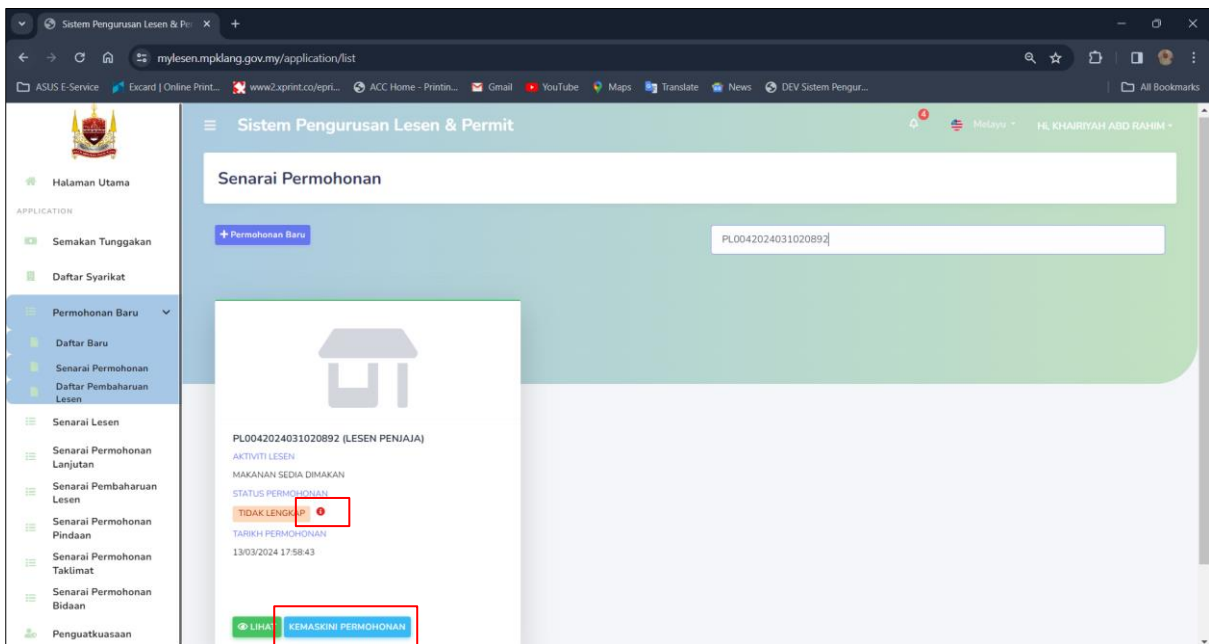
Sistem Pengurusan Lesen & Pe ×
+
mylesen.mpklang.gov.my/application/list
ASUS E-Service | Excard | Online Print... | www2.xprint.co/epri... | ACC Home - Printin... | Gmail | YouTube | Maps | Translate | News | DEV Sistem Pengur...
All Bookmarks

Sistem Pengurusan Lesen & Permit
4
Melayu
Hi, KHAIRIYAH ABD RAHIM

Halaman Utama
APPLICATION
Semakan Tunggakan
Daftar Syarikat
Permohonan Baru
Daftar Baru
Senarai Permohonan
Daftar Pembaharuan Lesen
Senarai Lesen
Senarai Permohonan Lanjutan
Senarai Pembaharuan Lesen
Senarai Permohonan Pindaan
Senarai Permohonan Taklimat
Senarai Permohonan Bidaan
Penguatkuasaan

Senarai Permohonan

+ Permohonan Baru

PL0042024031020892

PL0042024031020892 (LESEN PENJAJA)
AKTIVITI LESEN
MAKANAN SEDIA DIMAKAN
STATUS PERMOHONAN
TIDAK LENGKAP
TARIKH PERMOHONAN
13/03/2024 17:58:43

LIHAT
KEMASKINI PERMOHONAN